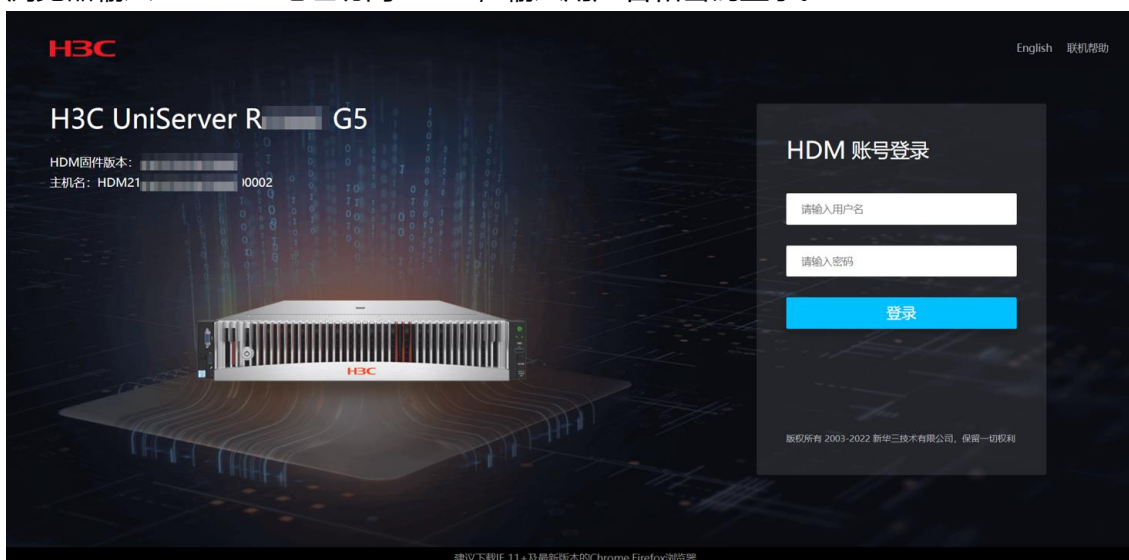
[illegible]

H3C

English 联机帮助

H3C UniServer R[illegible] G5

HDM固件版本：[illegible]

主机名：HDM21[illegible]00002

HDM 账号登录

请输入用户名

请输入密码

登录

版权所有 2003-2022 新华三技术有限公司，保留一切权利

H3C

建议下载IE 11+及最新版本的Chrome Firefox浏览器